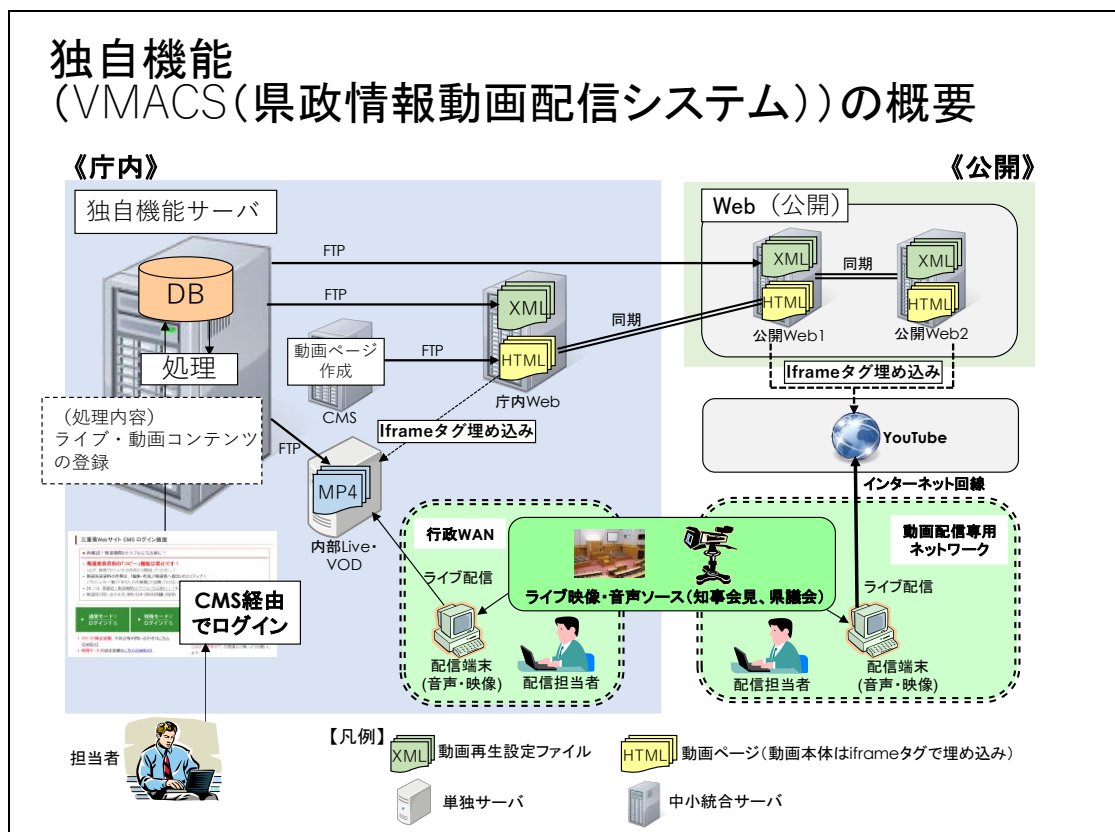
独自機能
(VMACS(県政情報動画配信システム))の概要

《庁内》

《公開》

独自機能サーバ

DB

処理

(処理内容)
ライブ・動画コンテンツの登録

三重県Webサイト CMS ログイン画面

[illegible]

CMS経由でログイン

担当者

FTP

FTP

FTP

FTP

動画ページ作成

CMS

XML

HTML

庁内Web

同期

Iframeタグ埋め込み

MP4

内部Live・VOD

Web(公開)

XML

HTML

公開Web1

同期

XML

HTML

公開Web2

Iframeタグ埋め込み

YouTube

インターネット回線

行政WAN

ライブ配信

ライブ映像・音声ソース(知事会見、県議会)

配信端末
(音声・映像)

配信担当者

動画配信専用ネットワーク

ライブ配信

配信担当者

配信端末
(音声・映像)

【凡例】

XML 動画再生設定ファイル

HTML 動画ページ(動画本体はiframeタグで埋め込み)

単独サーバ

中小統合サーバ